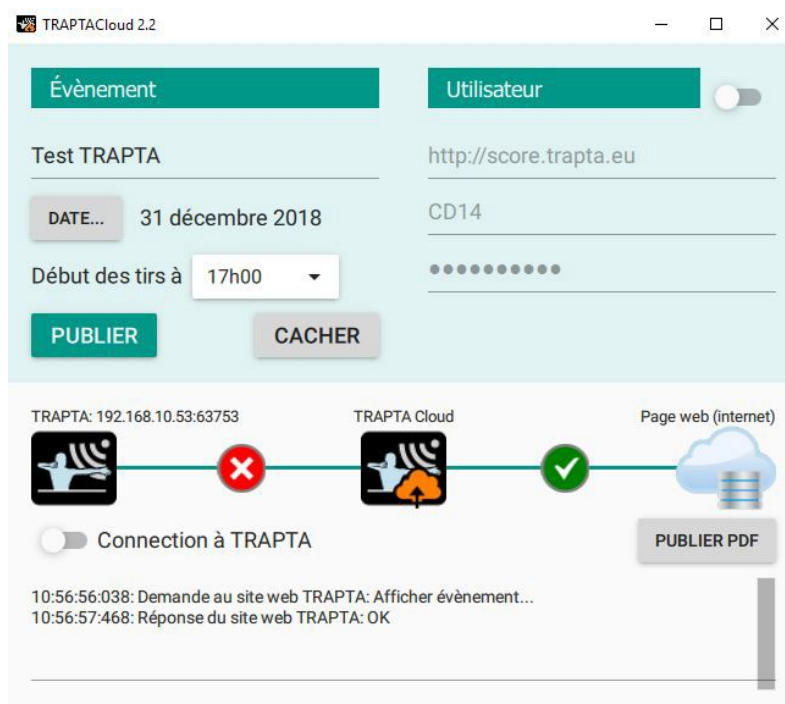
TRAPTACloud 2.2

Évènement

Utilisateur

Test TRAPTA

http://score.trapta.eu

DATE...

31 décembre 2018

CD14

Début des tirs à

17h00

●●●●●●●●●●

PUBLIER

CACHER

TRAPTA: 192.168.10.53:63753

TRAPTA Cloud

Page web (internet)

Connection à TRAPTA

PUBLIER PDF

10:56:56:038: Demande au site web TRAPTA: Afficher évènement...
10:56:57:468: Réponse du site web TRAPTA: OK